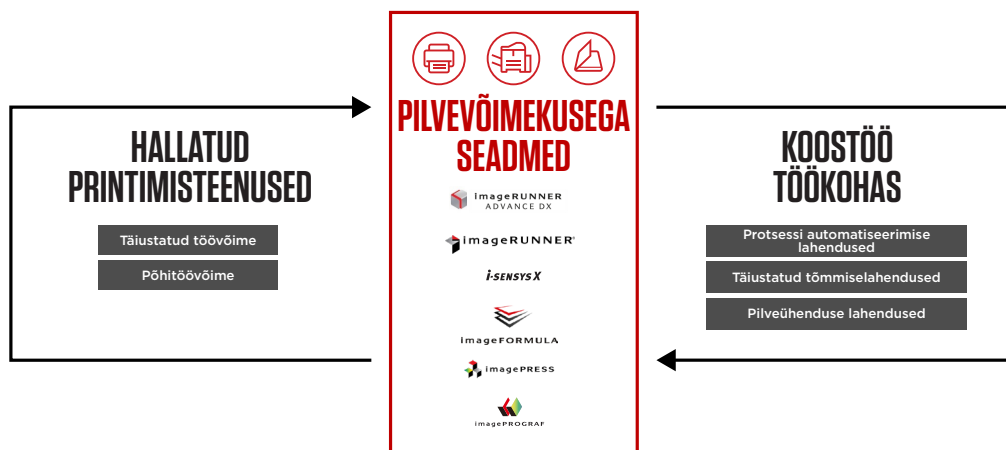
HALLATUD PRINTIMISTEENUSED

Täiustatud töövõime

Põhitöövõime

PILVEVÕIMEKUSEGA SEADMED

imageRUNNER ADVANCE DX

imageRUNNER

i-SENSYS X

imageFORMULA

imagePRESS

imagePROGRAF

KOOSTÖÖ TÖÖKOHAS

Protsessi automatiseerimise lahendused

Täiustatud tõmmiselahendused

Pilveühenduse lahendused